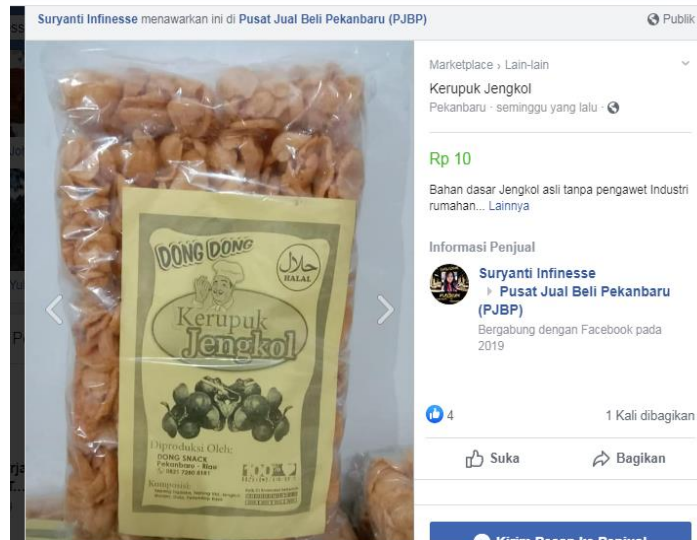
Suryanti Infinesse menawarkan ini di Pusat Jual Beli Pekanbaru (PJBP)

Publik

DONG DONG

حلال
HALAL

Kerupuk Jengkol

Diproduksi Oleh:
DONG SNACK
Pekanbaru - Riau
0821 7260 8181

Komposisi:
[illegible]

Marketplace › Lain-lain

Kerupuk Jengkol

Pekanbaru · seminggu yang lalu ·

Rp 10

Bahan dasar Jengkol asli tanpa pengawet Industri rumahan... Lainnya

Informasi Penjual

Suryanti Infinesse
▸ Pusat Jual Beli Pekanbaru (PJBP)

Bergabung dengan Facebook pada 2019

4

1 Kali dibagikan

Suka

Bagikan

Kirim Pesan ke Penjual